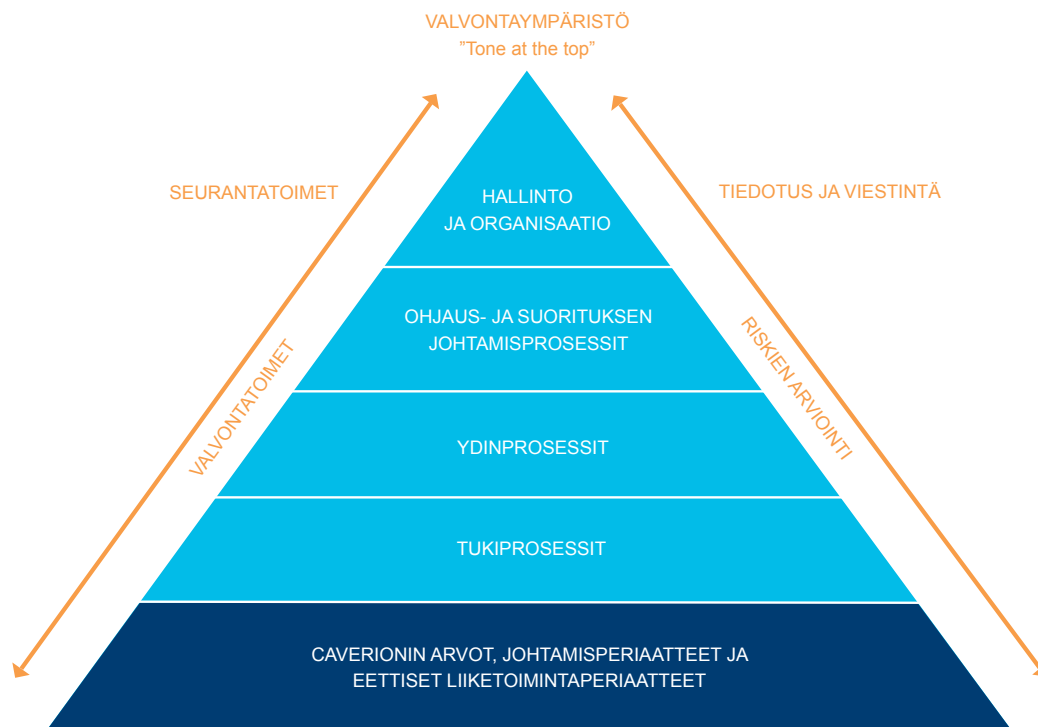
VALVONTAYMPÄRISTÖ
”Tone at the top”

SEURANTATOIMET

TIEDOTUS JA VIESTINTÄ

HALLINTO
JA ORGANISAATIO

OHJAUS- JA SUORITUKSEN
JOHTAMISPROSESSIT

YDINPROSESSIT

TUKIPROSESSIT

VALVONTATOIMET

RISKIEN ARVIOINTI

CAVERIONIN ARVOT, JOHTAMISPERIAATTEET JA
EETTISET LIIKETOIMINTAPERIAATTEET